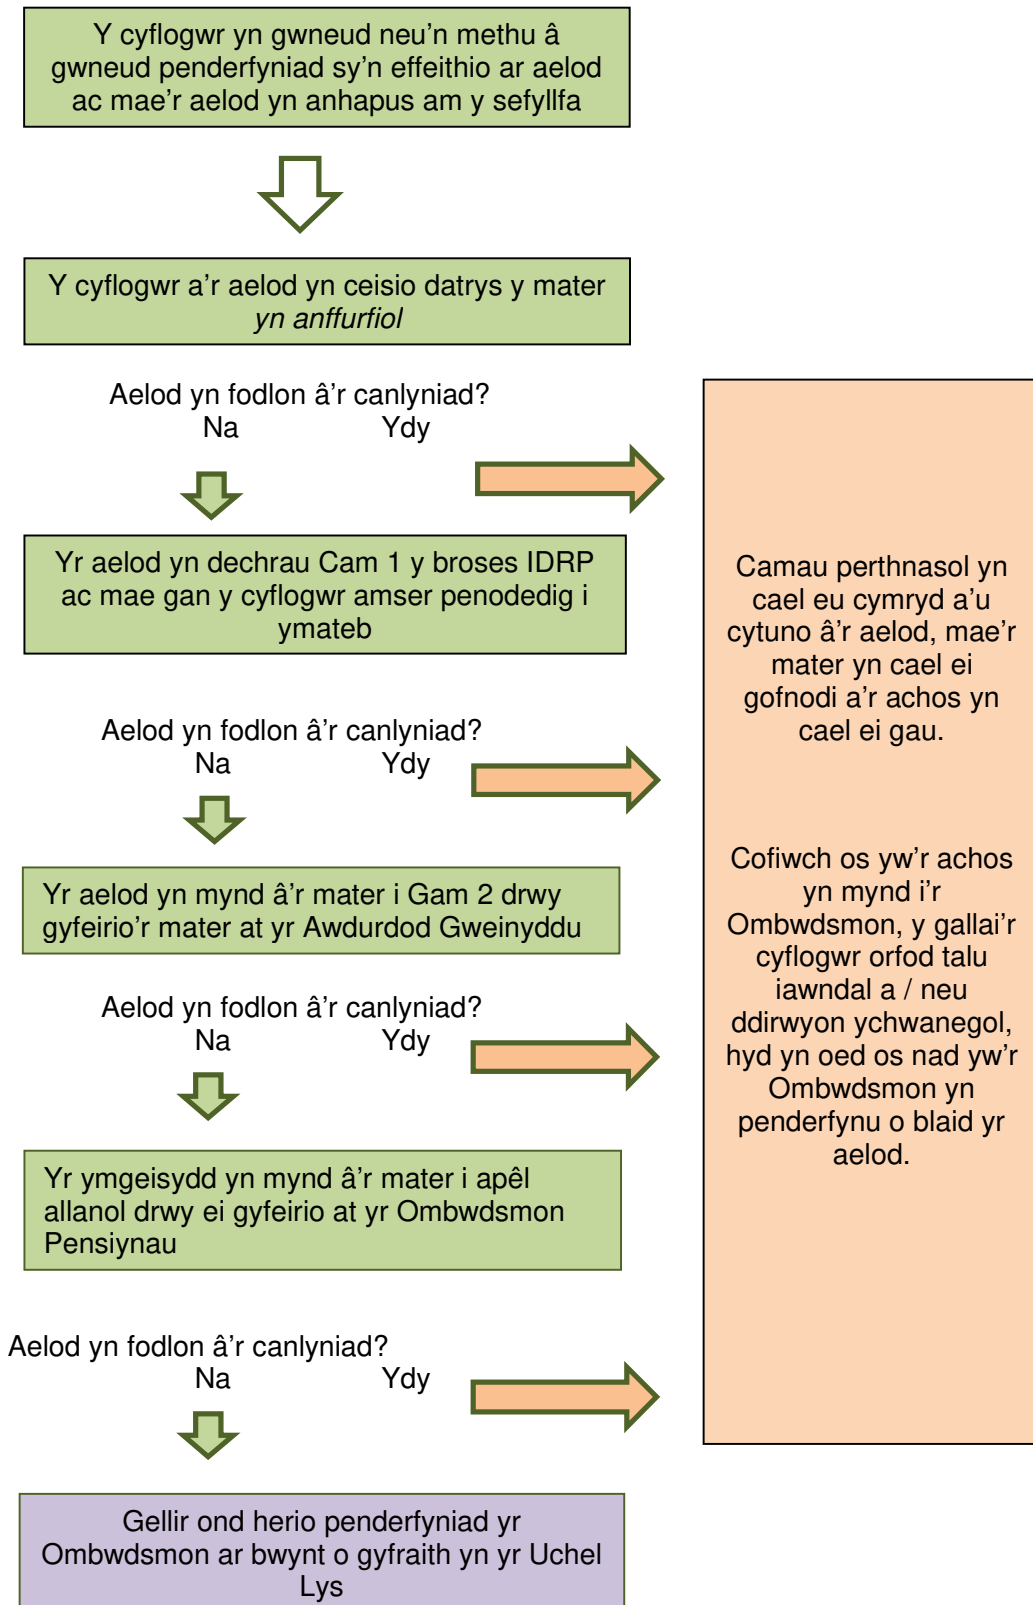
Y cyflogwr yn gwneud neu'n methu â gwneud penderfyniad sy'n effeithio ar aelod ac mae'r aelod yn anhapus am y sefyllfa

Y cyflogwr a'r aelod yn ceisio datrys y mater *yn anffurfiol*

Aelod yn fodlon â'r canlyniad?
Na Ydy

Yr aelod yn dechrau Cam 1 y broses IDRP ac mae gan y cyflogwr amser penodedig i ymateb

Aelod yn fodlon â'r canlyniad?
Na Ydy

Yr aelod yn mynd â'r mater i Gam 2 drwy gyfeirio'r mater at yr Awdurdod Gweinyddu

Aelod yn fodlon â'r canlyniad?
Na Ydy

Yr ymgeisydd yn mynd â'r mater i apêl allanol drwy ei gyfeirio at yr Ombwdsmon Pensiynau

Aelod yn fodlon â'r canlyniad?
Na Ydy

Gellir ond herio penderfyniad yr Ombwdsmon ar bwynt o gyfraith yn yr Uchel Lys

Camau perthnasol yn cael eu cymryd a'u cytuno â'r aelod, mae'r mater yn cael ei gofnodi a'r achos yn cael ei gau.

Cofiwch os yw'r achos yn mynd i'r Ombwdsmon, y gallai'r cyflogwr orfod talu iawndal a / neu ddirwyon ychwanegol, hyd yn oed os nad yw'r Ombwdsmon yn penderfynu o blaid yr aelod.